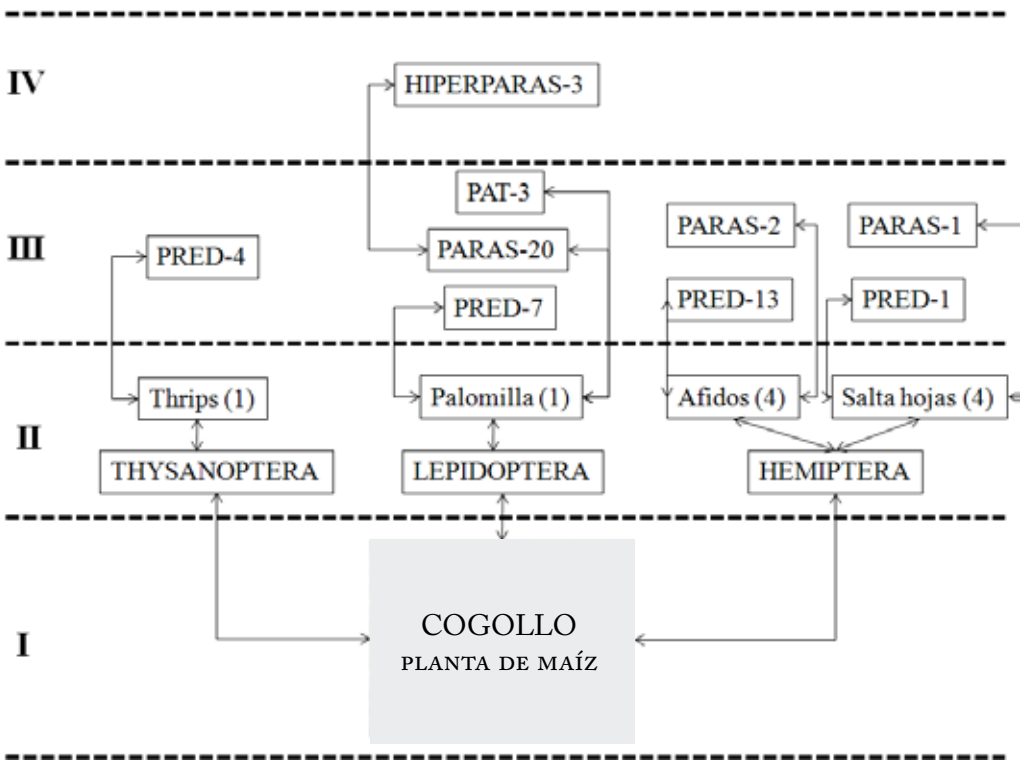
IV

HIPERPARAS-3

PAT-3

III

PRED-4

PARAS-20

PARAS-2

PARAS-1

PRED-7

PRED-13

PRED-1

Thrips (1)

Palomilla (1)

Afidos (4)

Salta hojas (4)

II

THYSANOPTERA

LEPIDOPTERA

HEMIPTERA

I

COGOLLO
PLANTA DE MAÍZ